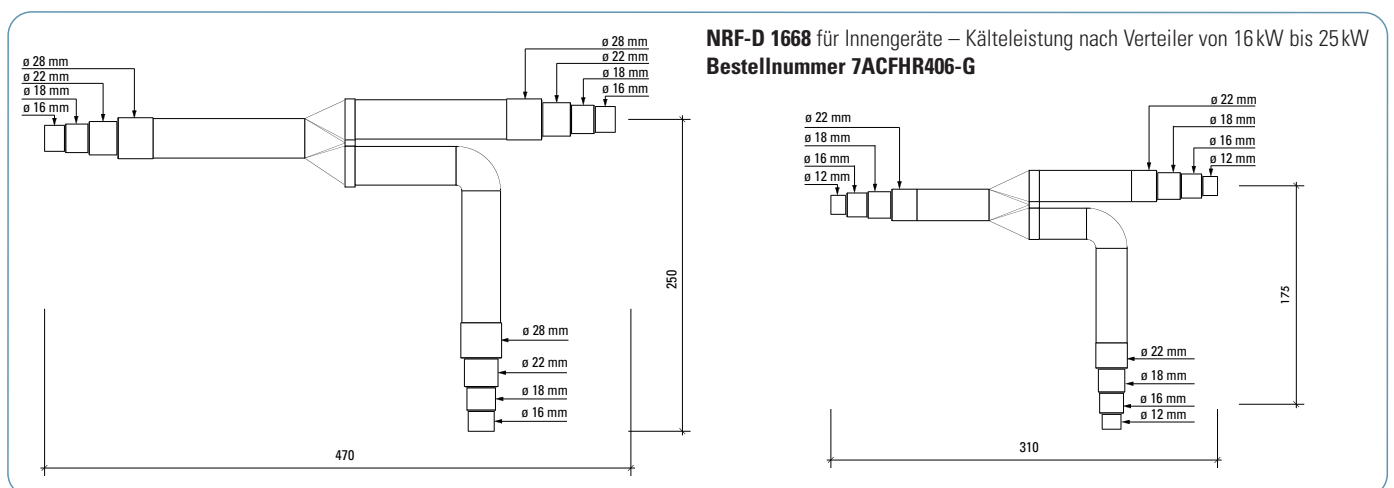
ø 28 mm
ø 22 mm
ø 18 mm
ø 16 mm

ø 28 mm
ø 22 mm
ø 18 mm
ø 16 mm

250

ø 28 mm
ø 22 mm
ø 18 mm
ø 16 mm

470

**NRF-D 1668** für Innengeräte – Kälteleistung nach Verteiler von 16 kW bis 25 kW
**Bestellnummer 7ACFHR406-G**

ø 22 mm
ø 18 mm
ø 16 mm
ø 12 mm

ø 22 mm
ø 18 mm
ø 16 mm
ø 12 mm

175

ø 22 mm
ø 18 mm
ø 16 mm
ø 12 mm

310